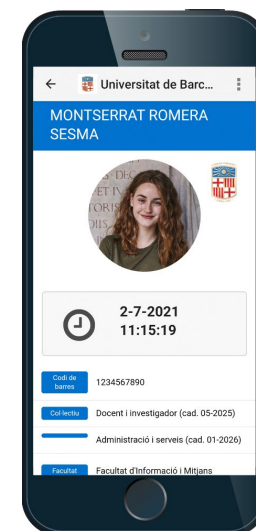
Universitat de Barc...

MONTSERRAT ROMERA SESMA

2-7-2021
11:15:19

Codi de barres
1234567890

Col·lectiu
Docent i investigador (cad. 05-2025)

Administració i serveis (cad. 01-2026)

Facultat
Facultat d'Informació i Mitjans